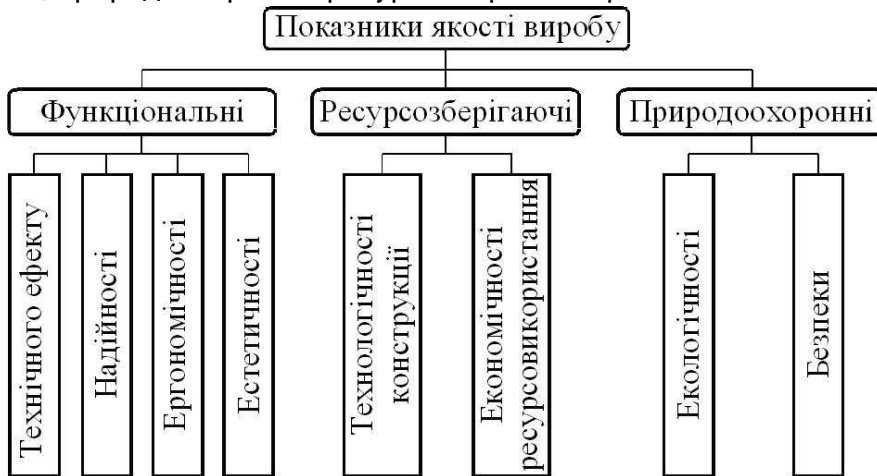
Показники якості виробу

Функціональні

Ресурсозберігаючі

Природоохоронні

Технічного ефекту

Надійності

Ергономічності

Естетичності

Технологічності конструкції

Економічності ресурсовикористання

Екологічності

Безпеки